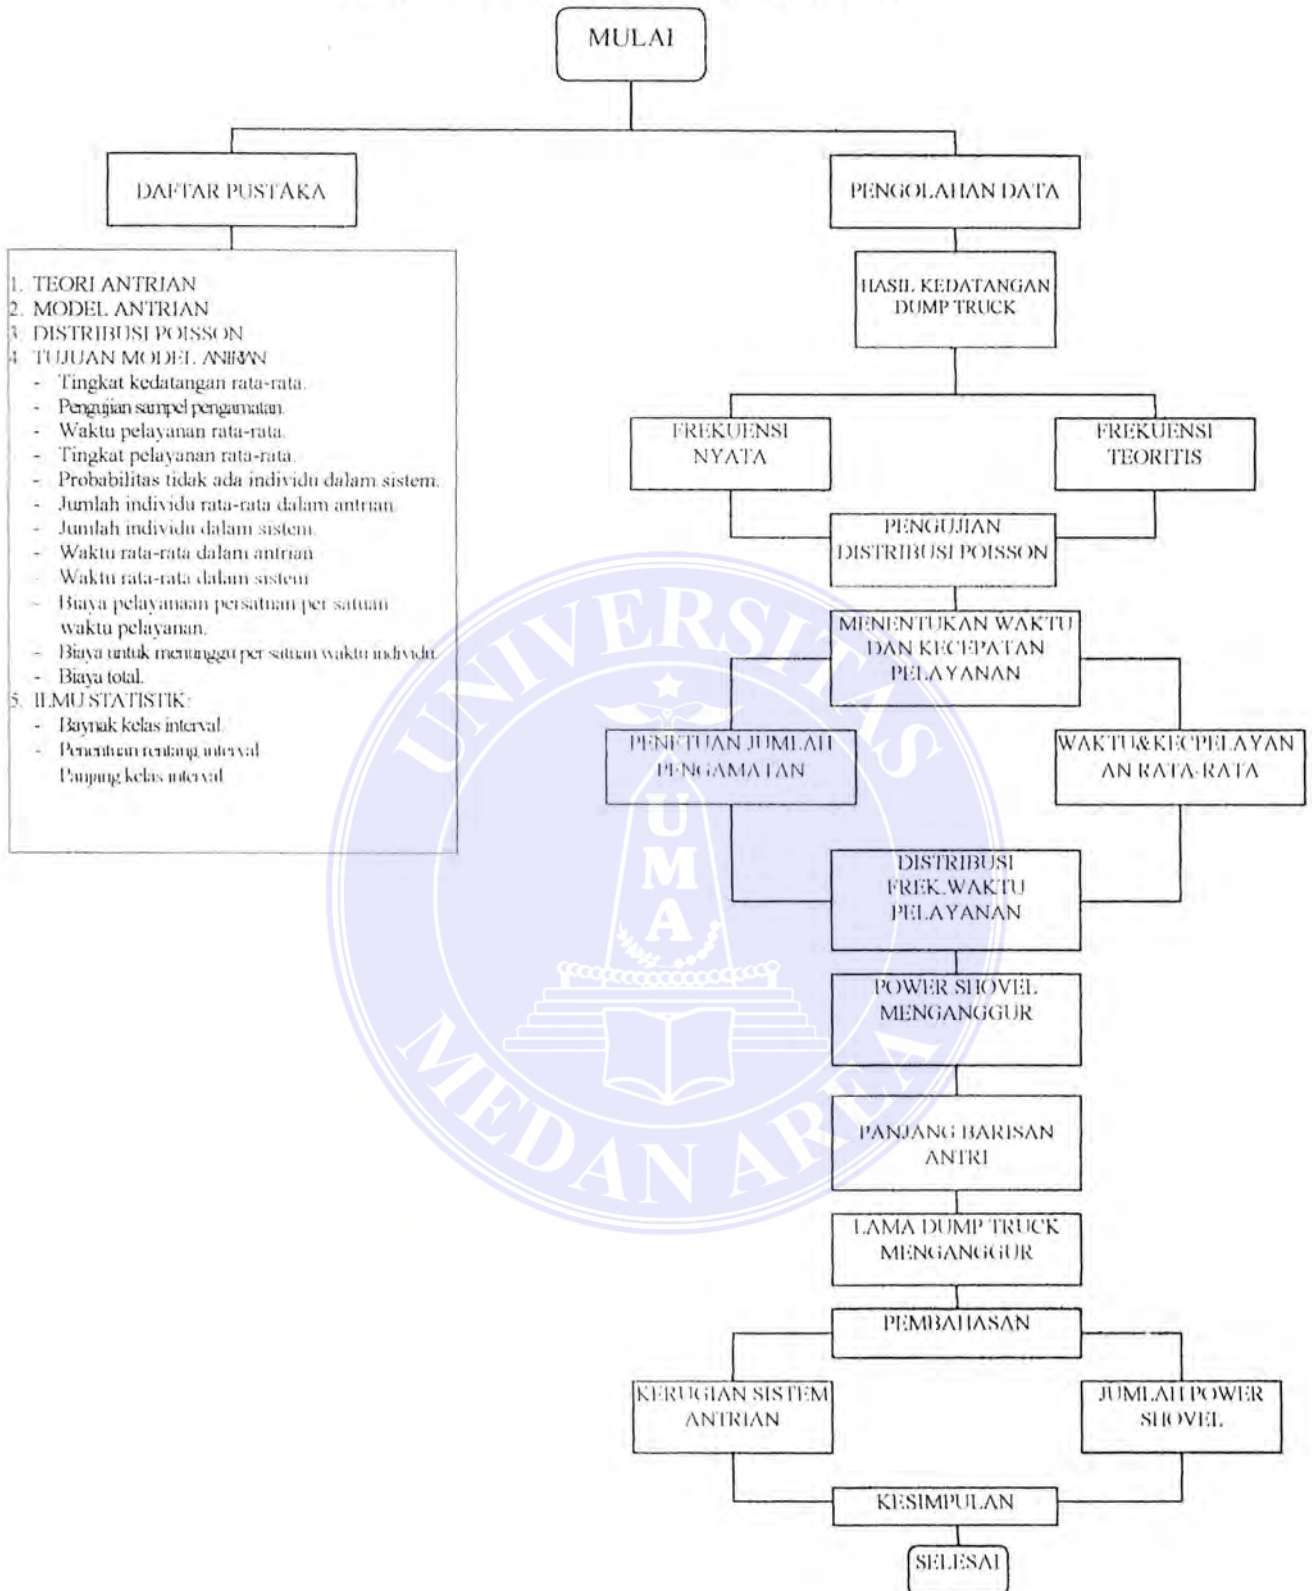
MULAI

DAFTAR PUSTAKA

1. TEORI ANTRIAN
2. MODEL ANTRIAN
3. DISTRIBUSI POISSON
4. TUJUAN MODEL ANTRIAN
- Tingkat kedatangan rata-rata.
- Pengujian sampel pengamatan.
- Waktu pelayanan rata-rata.
- Tingkat pelayanan rata-rata.
- Probabilitas tidak ada individu dalam sistem.
- Jumlah individu rata-rata dalam antrian.
- Jumlah individu dalam sistem.
- Waktu rata-rata dalam antrian.
- Waktu rata-rata dalam sistem.
- Biaya pelayanaan persatuan per satuan waktu pelayanan.
- Biaya untuk menunggu per satuan waktu individu.
- Biaya total.
5. ILMU STATISTIK:
- Baynak kelas interval.
- Penentuan rentang interval.
Panjang kelas interval.

PENGOLAHAN DATA

HASIL KEDATANGAN DUMP TRUCK

FREKUENSI NYATA

FREKUENSI TEORITIS

PENGUJIAN DISTRIBUSI POISSON

MENENTUKAN WAKTU DAN KECEPATAN PELAYANAN

PENETUAN JUMLAH PENGAMATAN

WAKTU&KECPELAYAN AN RATA-RATA

DISTRIBUSI FREK.WAKTU PELAYANAN

POWER SHOVEL MENGANGGUR

PANJANG BARISAN ANTRI

LAMA DUMP TRUCK MENGANGGUR

PEMBAHASAN

KERUGIAN SISTEM ANTRIAN

JUMLAH POWER SHOVEL

KESIMPULAN

SELESAI

UNIVERSITAS MEDAN AREA
UMA